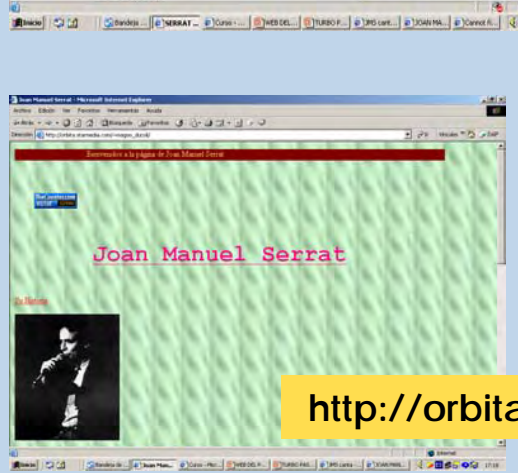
Inicio | Bandeja ... | SERRAT ... | Curso - ... | WEB DEL ... | TURBO P... | JPG cant... | JOAN MA... | Cannot fi...

Joan Manuel Serrat - Microsoft Internet Explorer

Archivo Edición Ver Favoritos Herramientas Ayuda

Atrás Búsqueda Favoritos

Dirección http://orbita.starmedia.com/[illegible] Ir Vínculos

Bienvenidos a la página de Joan Manuel Serrat

Joan Manuel Serrat

Su Historia

http://orbita

Internet

Inicio | Bandeja de ... | Joan Man... | Curso - Mic... | WEB DEL P... | TURBO PAS... | JPG canta... | JOAN MAN...